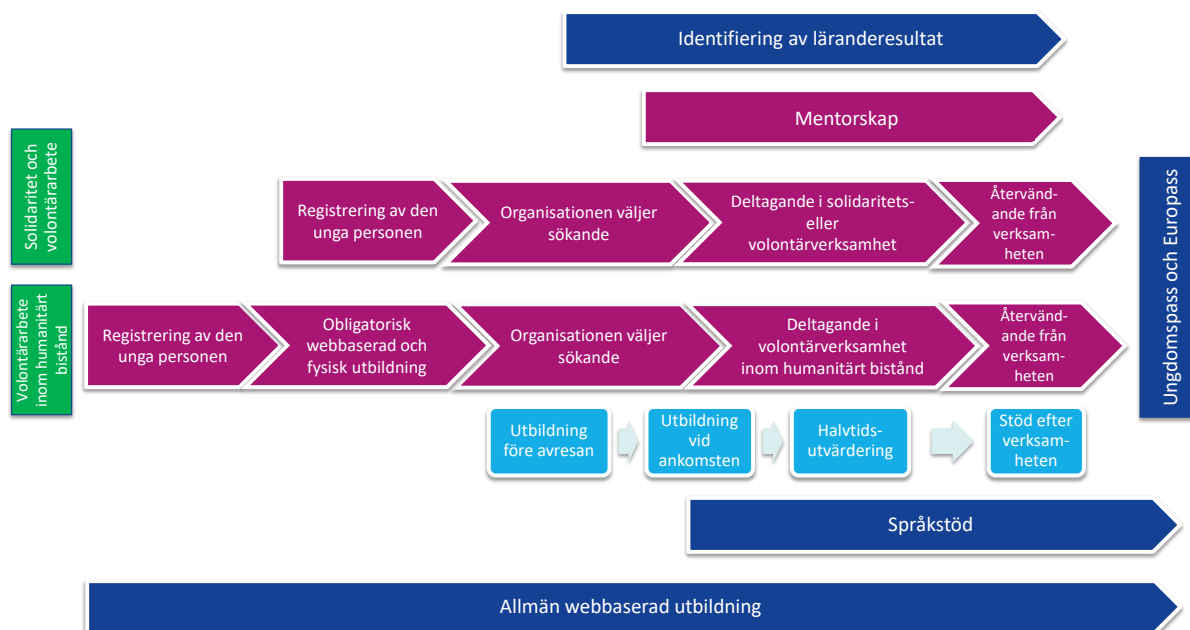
Identifiering av läranderesultat

Mentorskap

Solidaritet och volontärarbete

Registrering av den unga personen

Organisationen väljer sökande

Deltagande i solidaritets- eller volontärverksamhet

Återvändande från verksamheten

Volontärarbete inom humanitärt bistånd

Registrering av den unga personen

Obligatorisk webbaserad och fysisk utbildning

Organisationen väljer sökande

Deltagande i volontärverksamhet inom humanitärt bistånd

Återvändande från verksamheten

Utbildning före avresan

Utbildning vid ankomsten

Halvtidsutvärdering

Stöd efter verksamheten

Ungdomspass och Europass

Språkstöd

Allmän webbaserad utbildning